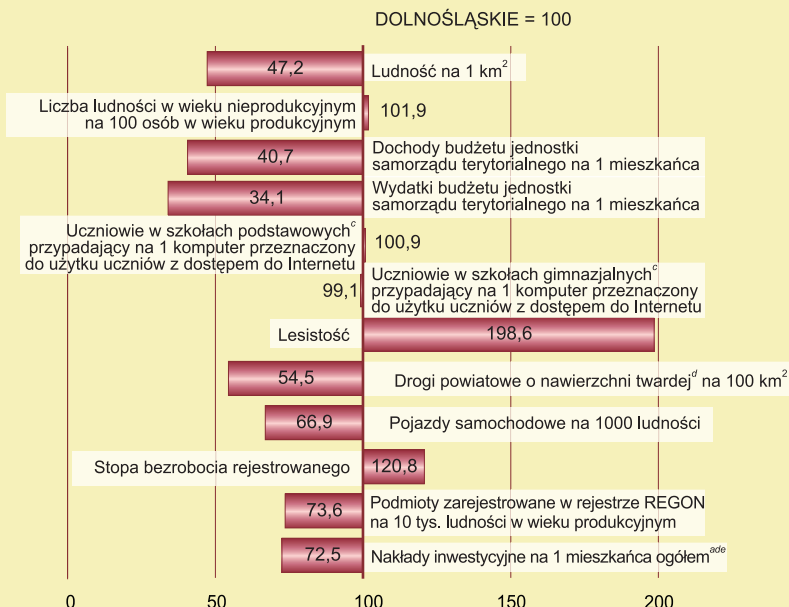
DOLNOŚLĄSKIE = 100

47,2
Ludność na 1 km$^2$

Liczba ludności w wieku nieprodukcyjnym na 100 osób w wieku produkcyjnym
101,9

40,7
Dochody budżetu jednostki samorządu terytorialnego na 1 mieszkańca

34,1
Wydatki budżetu jednostki samorządu terytorialnego na 1 mieszkańca

Uczniowie w szkołach podstawowych$^c$ przypadający na 1 komputer przeznaczony do użytku uczniów z dostępem do Internetu
100,9

99,1
Uczniowie w szkołach gimnazjalnych$^c$ przypadający na 1 komputer przeznaczony do użytku uczniów z dostępem do Internetu

Lesistość
198,6

54,5
Drogi powiatowe o nawierzchni twardej$^d$ na 100 km$^2$

66,9
Pojazdy samochodowe na 1000 ludności

Stopa bezrobocia rejestrowanego
120,8

73,6
Podmioty zarejestrowane w rejestrze REGON na 10 tys. ludności w wieku produkcyjnym

72,5
Nakłady inwestycyjne na 1 mieszkańca ogółem$^{ade}$

0
50
100
150
200